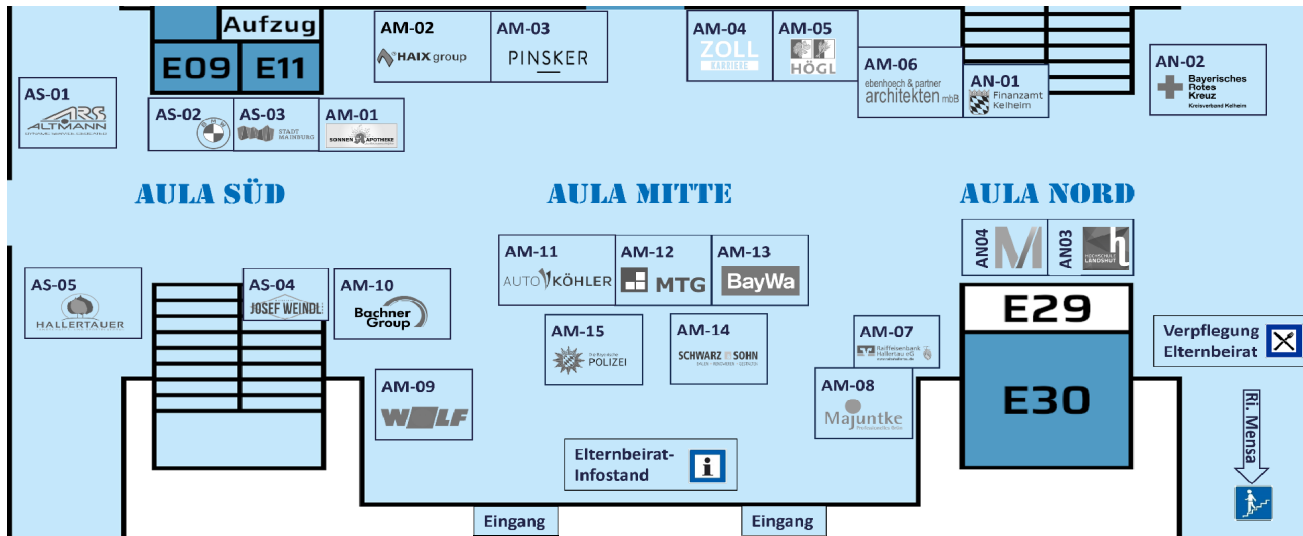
Aufzug
E09
E11

AM-02
HAIX group

AM-03
PINSKER

AM-04
ZOLL

AM-05
HÖGL

AM-06
ebenhoech & partner architekten mbB

AN-01
Finanzamt Kelheim

AN-02
Bayerisches Rotes Kreuz
Kreisverband Kelheim

AS-01
ARS ALTMANN

AS-02

AS-03
STADT MAINBURG

AM-01
SONNEN APOTHEKE

AULA SÜD

AULA MITTE

AULA NORD

AN04

AN03
HOCHSCHULE LANDSHUT

AM-11
AUTO KÖHLER

AM-12
MTG

AM-13
BayWa

E29

AS-05
HALLERTAUER

AS-04
JOSEF WEINDL

AM-10
Bachner Group

AM-15
POLIZEI

AM-14
SCHWARZ & SOHN

AM-07
Raiffeisenbank Hallertau eG

Verpflegung
Elternbeirat

AM-09
WOLF

AM-08
Majuntke

E30

Ri. Mensa

Elternbeirat-
Infostand

Eingang

Eingang